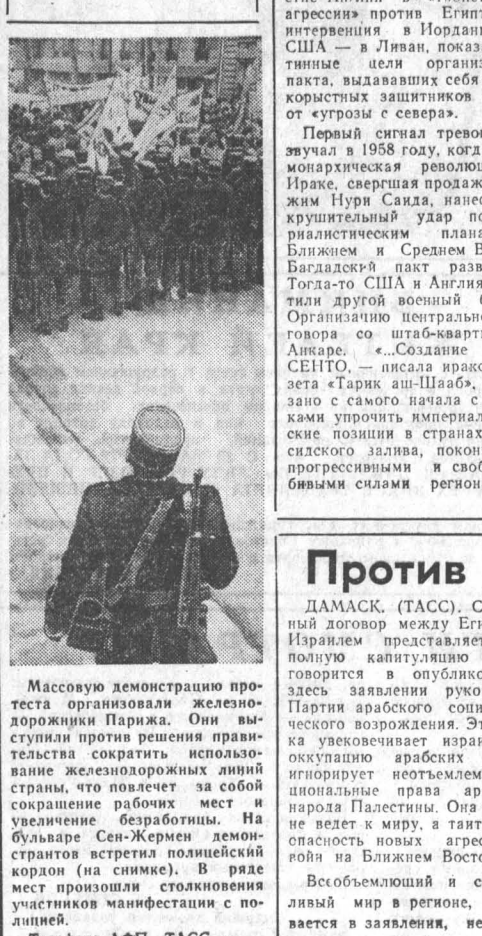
Массовую демонстрацию протеста организовали железнодорожники Парижа. Они выступили против решения правительства сократить использование железнодорожных линий страны, что повлечет за собой сокращение рабочих мест и увеличение безработицы. На бульваре Сен-Жермен демонстрантов встретил полицейский кордон (на снимке). В ряде мест произошли столкновения участников манифестации с полицией.

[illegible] агрессии» против Египт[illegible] интервенция в Иордани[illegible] США — в Ливан, показ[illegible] тинные цели организ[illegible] пакта, выдававших себя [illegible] корыстных защитников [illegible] от «угрозы с севера».

Первый сигнал тревог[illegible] звучал в 1958 году, когд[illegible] монархическая революц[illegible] Ираке, свергшая продаж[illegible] жим Нури Саида, нанес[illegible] крушительный удар по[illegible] риалистическим плана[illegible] Ближнем и Среднем В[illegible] Багдадский пакт разв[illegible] Тогда-то США и Англия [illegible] тили другой военный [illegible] Организацию центрально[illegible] говора со штаб-кварти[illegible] Анкаре. «...Создание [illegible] СЕНТО, — писала ирако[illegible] зета «Тарик аш-Шааб», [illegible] зано с самого начала с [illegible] ками упрочить империал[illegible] ские позиции в странах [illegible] сидского залива, поконч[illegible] прогрессивными и свобо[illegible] бивыми силами регион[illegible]

Против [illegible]

ДАМАСК. (ТАСС). С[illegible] ный договор между Еги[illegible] Израилем представляет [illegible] полную капитуляцию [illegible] говорится в опублико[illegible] здесь заявлении руко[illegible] Партии арабского соци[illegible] ческого возрождения. Эт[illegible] ка увековечивает израи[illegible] оккупацию арабских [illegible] игнорирует неотъемлем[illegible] циональные права ар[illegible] народа Палестины. Она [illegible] не ведет к миру, а таит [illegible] спасность новых агрес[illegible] войн на Ближнем Восто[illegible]

Всеобъемлющий и с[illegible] ливый мир в регионе, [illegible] вается в заявлении, не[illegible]